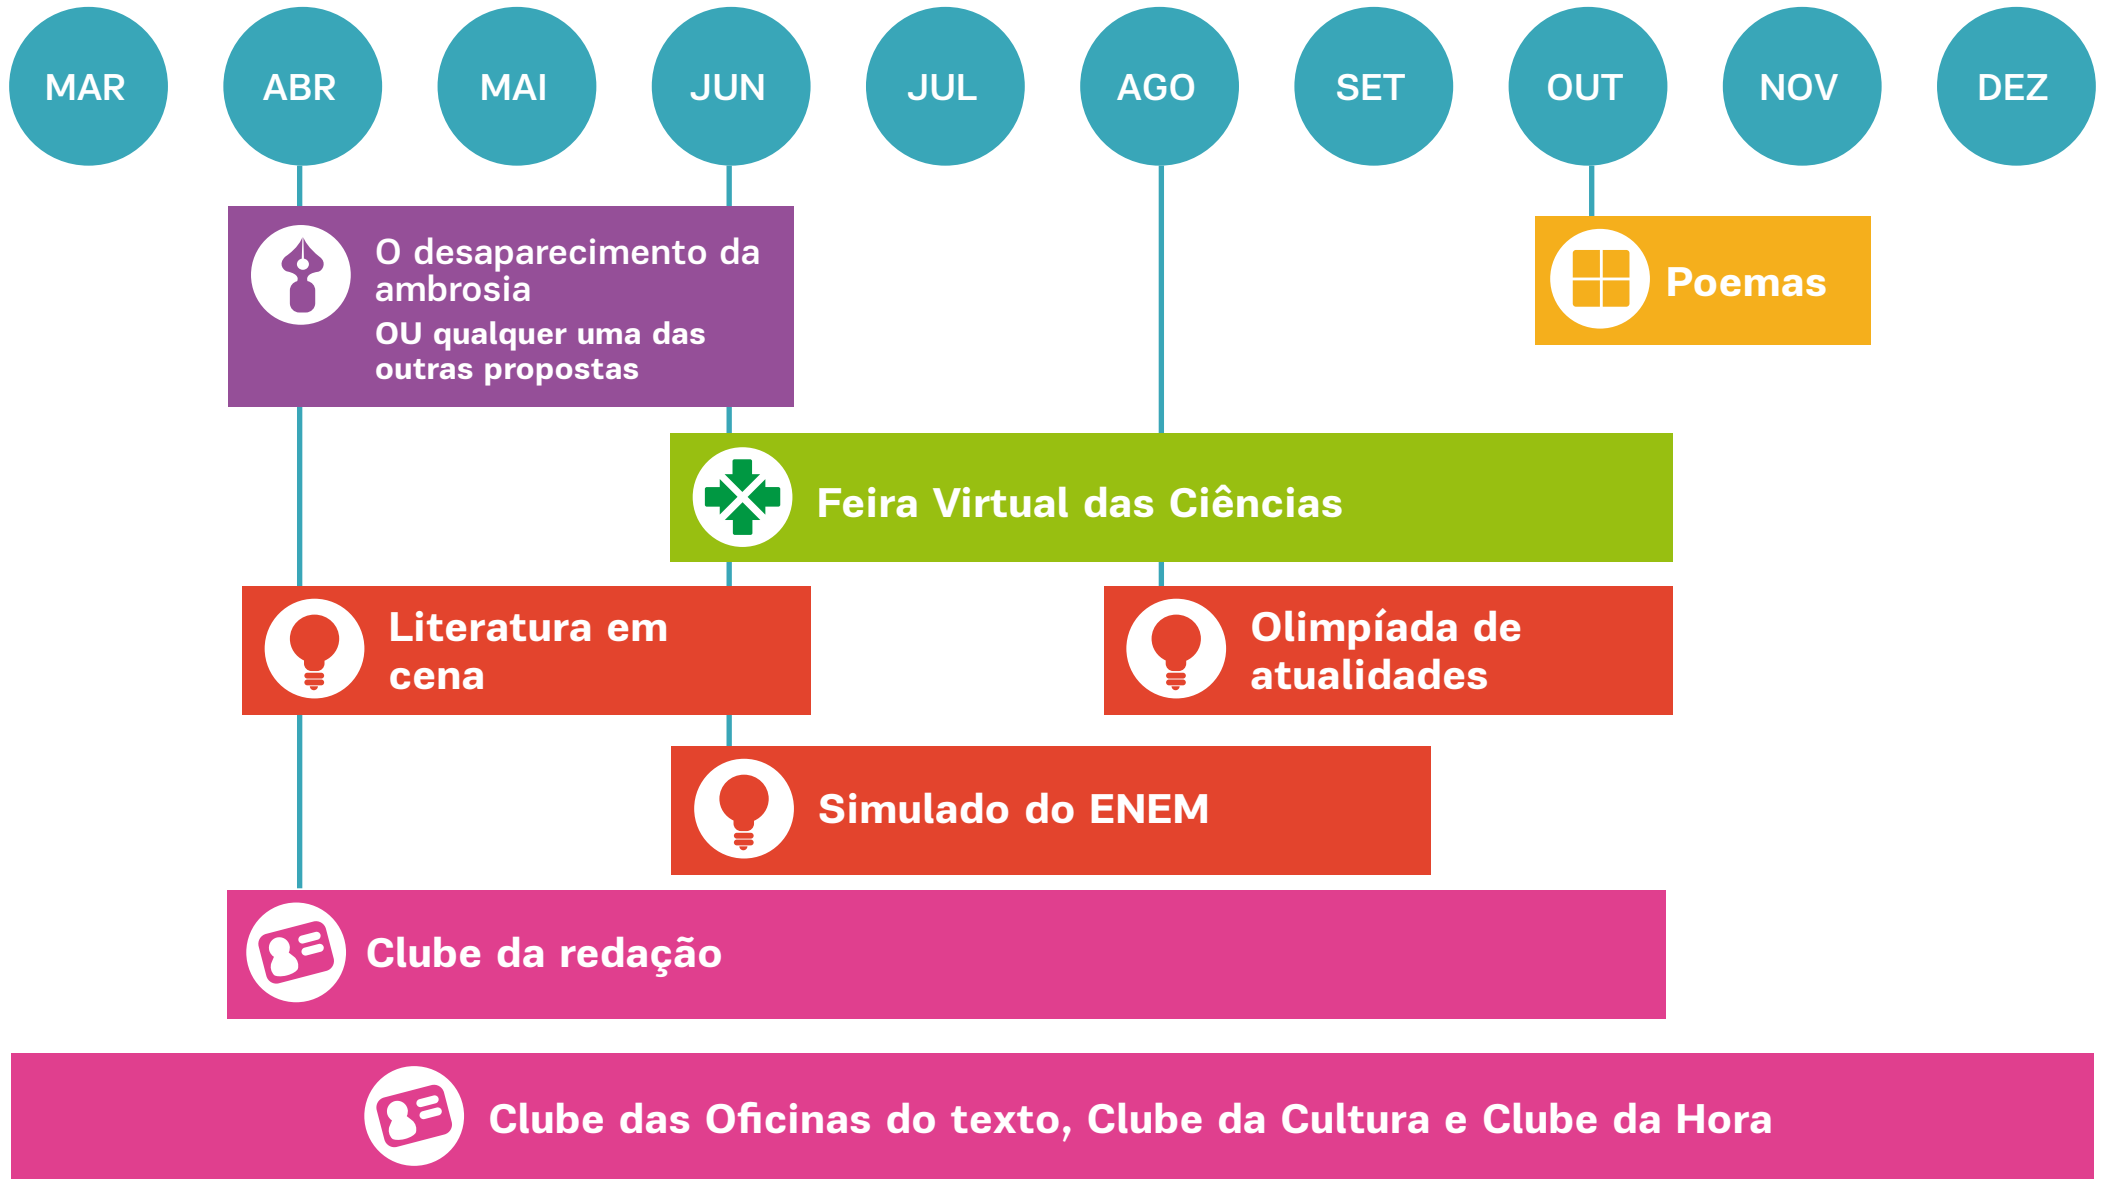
MAR ABR MAI JUN JUL AGO SET OUT NOV DEZ

O desaparecimento da ambrosia
OU qualquer uma das outras propostas

Poemas

Feira Virtual das Ciências

Literatura em cena

Olimpíada de atualidades

Simulado do ENEM

Clube da redação

Clube das Oficinas do texto, Clube da Cultura e Clube da Hora